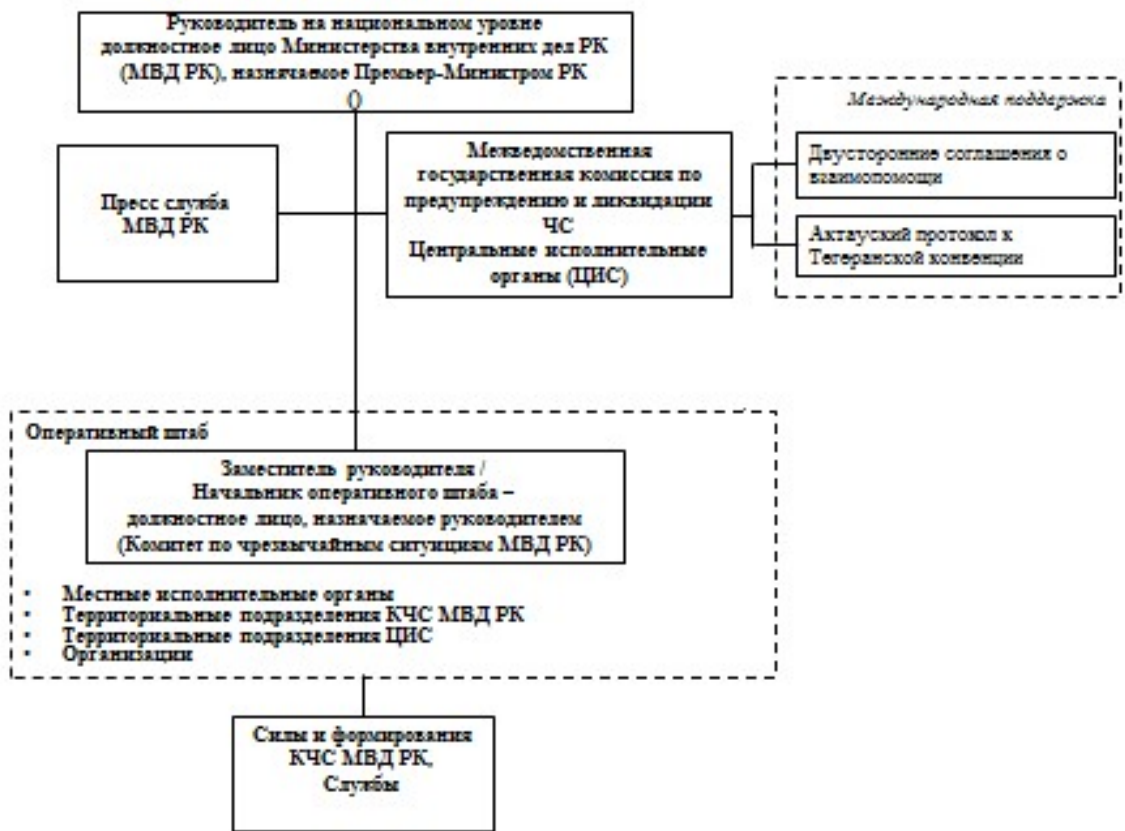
Руководитель на национальном уровне должностное лицо Министерства внутренних дел РК (МВД РК), назначаемое Премьер-Министром РК

Международная поддержка

Межведомственная государственная комиссия по предупреждению и ликвидации ЧС
Центральные исполнительные органы (ЦИС)

Пресс служба МВД РК

Двусторонние соглашения о взаимопомощи

Актауский протокол к Тегеранской конвенции

Оперативный штаб

Заместитель руководителя / Начальник оперативного штаба – должностное лицо, назначаемое руководителем (Комитет по чрезвычайным ситуациям МВД РК)

• Местные исполнительные органы
• Территориальные подразделения КЧС МВД РК
• Территориальные подразделения ЦИС
• Организации

Силы и формирования КЧС МВД РК, Службы